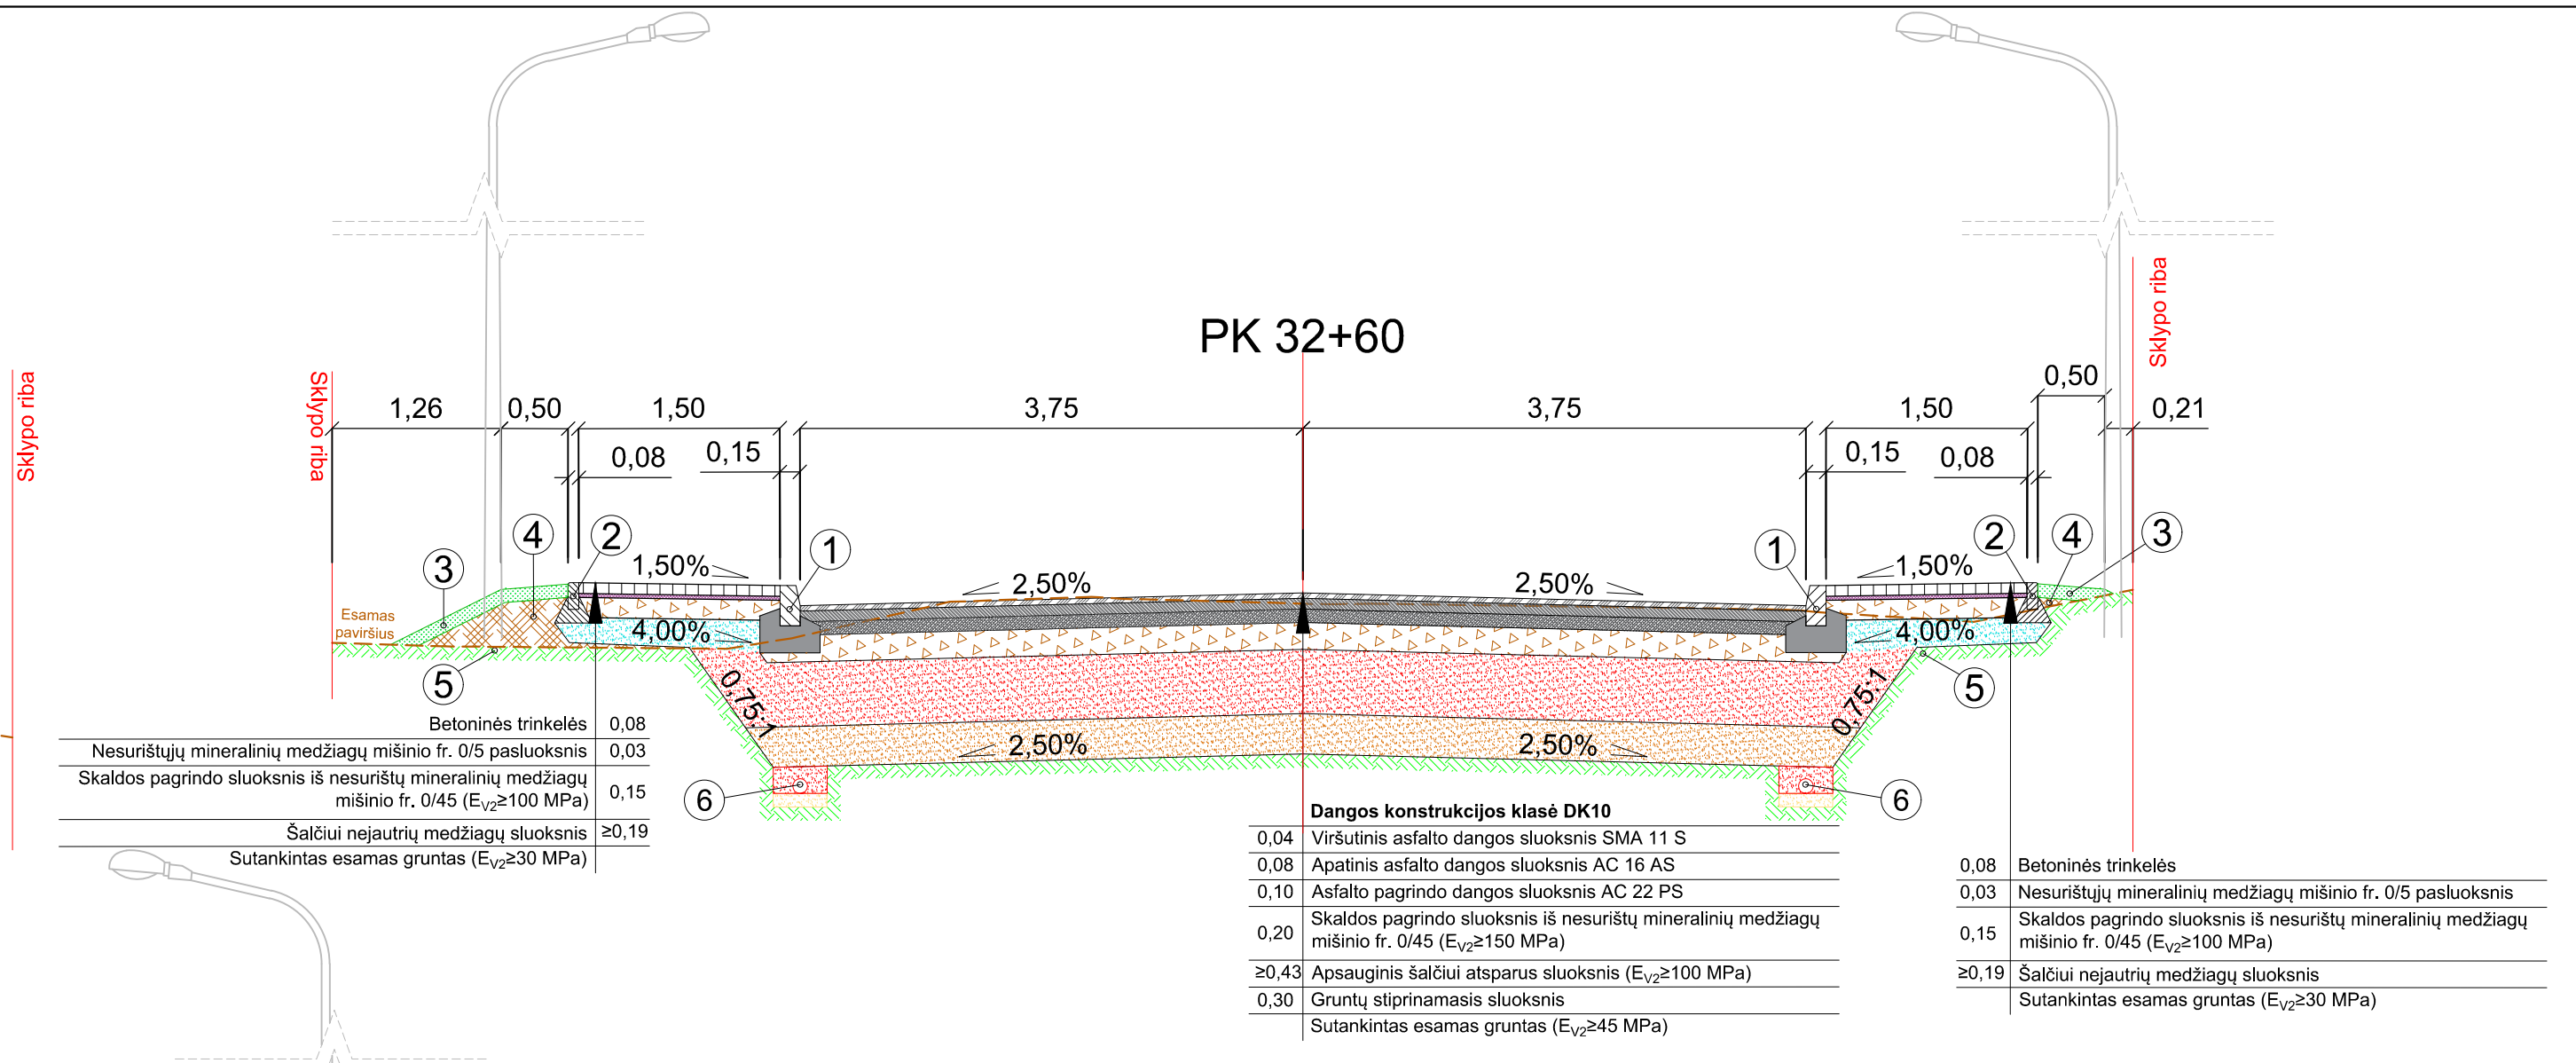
PK 32+60

Sklypo riba

Sklypo riba

Sklypo riba

1,26 0,50 1,50 3,75 3,75 1,50 0,50 0,21

0,08 0,15 0,15 0,08

3 4 2 1 1 2 4 3

1,50% 2,50% 2,50% 1,50%

Esamas paviršius

4,00% 4,00%

5 5

0,75:1 0,75:1

2,50% 2,50%

6 6

| Betoninės trinkelės | 0,08 |
|---|---|
| Nesurištųjų mineralinių medžiagų mišinio fr. 0/5 pasluoksnis | 0,03 |
| Skaldos pagrindo sluoksnis iš nesurištų mineralinių medžiagų mišinio fr. 0/45 ($E_{V2}$≥100 MPa) | 0,15 |
| Šalčiui nejautrių medžiagų sluoksnis | ≥0,19 |
| Sutankintas esamas gruntas ($E_{V2}$≥30 MPa) | |

Dangos konstrukcijos klasė DK10

| 0,04 | Viršutinis asfalto dangos sluoksnis SMA 11 S |
|---|---|
| 0,08 | Apatinis asfalto dangos sluoksnis AC 16 AS |
| 0,10 | Asfalto pagrindo dangos sluoksnis AC 22 PS |
| 0,20 | Skaldos pagrindo sluoksnis iš nesurištų mineralinių medžiagų mišinio fr. 0/45 ($E_{V2}$≥150 MPa) |
| ≥0,43 | Apsauginis šalčiui atsparus sluoksnis ($E_{V2}$≥100 MPa) |
| 0,30 | Gruntų stiprinamasis sluoksnis |
| | Sutankintas esamas gruntas ($E_{V2}$≥45 MPa) |

| 0,08 | Betoninės trinkelės |
|---|---|
| 0,03 | Nesurištųjų mineralinių medžiagų mišinio fr. 0/5 pasluoksnis |
| 0,15 | Skaldos pagrindo sluoksnis iš nesurištų mineralinių medžiagų mišinio fr. 0/45 ($E_{V2}$≥100 MPa) |
| ≥0,19 | Šalčiui nejautrių medžiagų sluoksnis |
| | Sutankintas esamas gruntas ($E_{V2}$≥30 MPa) |